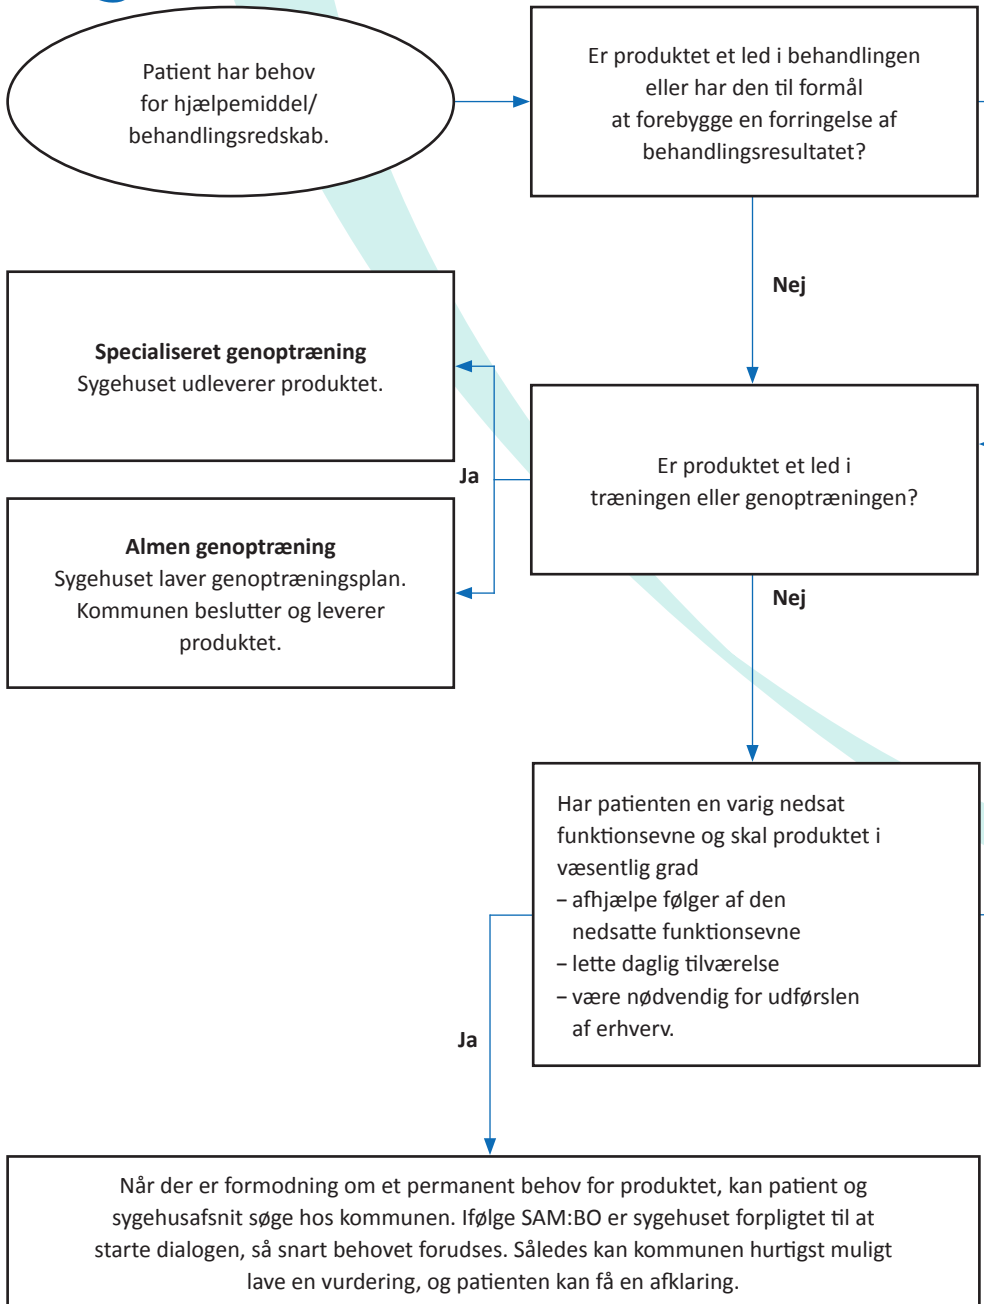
Patient har behov for hjælpemiddel/ behandlingsredskab.

Er produktet et led i behandlingen eller har den til formål at forebygge en forringelse af behandlingsresultatet?

Nej

Specialiseret genoptræning
Sygehuset udleverer produktet.

Ja

Er produktet et led i træningen eller genoptræningen?

Almen genoptræning
Sygehuset laver genoptræningsplan. Kommunen beslutter og leverer produktet.

Nej

Har patienten en varig nedsat funktionsevne og skal produktet i væsentlig grad
– afhjælpe følger af den nedsatte funktionsevne
– lette daglig tilværelse
– være nødvendig for udførslen af erhverv.

Ja

Når der er formodning om et permanent behov for produktet, kan patient og sygehusafsnit søge hos kommunen. Ifølge SAM:BO er sygehuset forpligtet til at starte dialogen, så snart behovet forudses. Således kan kommunen hurtigst muligt lave en vurdering, og patienten kan få en afklaring.